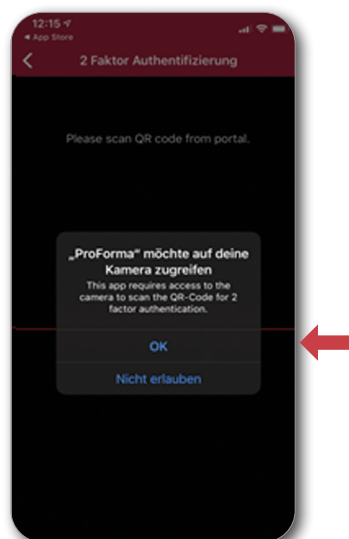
12:15
◂ App Store

2 Faktor Authentifizierung

Please scan QR code from portal.

„ProForma“ möchte auf deine Kamera zugreifen
This app requires access to the camera to scan the QR-Code for 2 factor authentication.

OK

Nicht erlauben